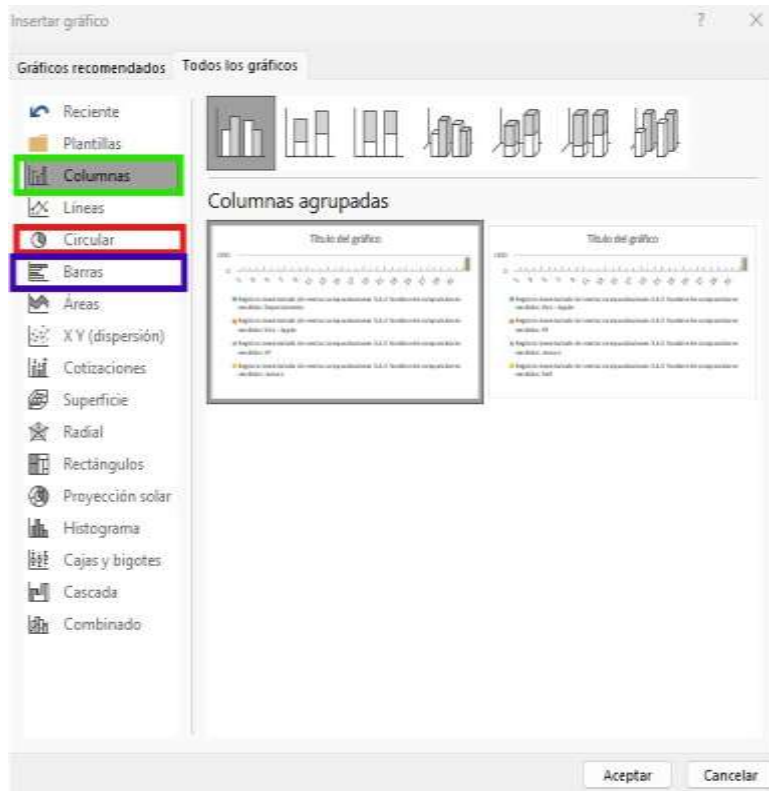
Insertar gráfico

?

Gráficos recomendados

Todos los gráficos

Reciente

Plantillas

Columnas

Líneas

Circular

Barras

Áreas

X Y (dispersión)

Cotizaciones

Superficie

Radial

Rectángulos

Proyección solar

Histograma

Cajas y bigotes

Cascada

Combinado

Columnas agrupadas

Título del gráfico

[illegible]

Título del gráfico

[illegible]

Aceptar

Cancelar